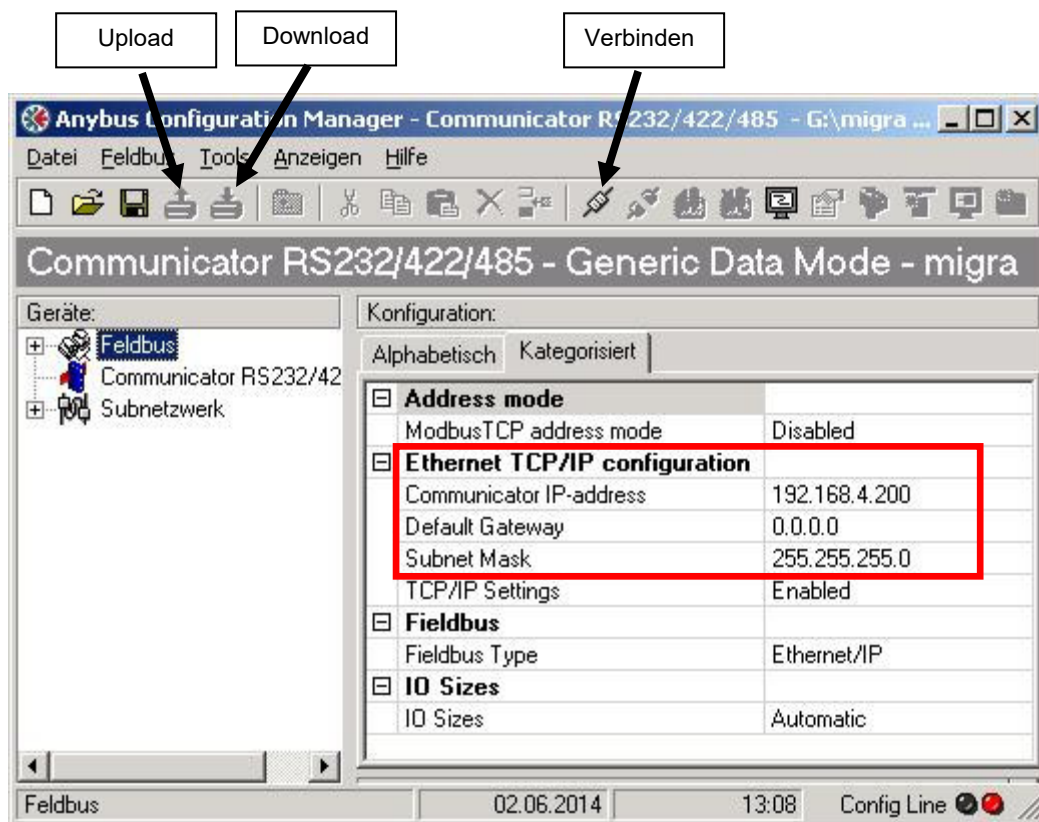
Upload

Download

Verbinden

Anybus Configuration Manager - Communicator RS232/422/485 - G:\migra ...

Datei Feldbus Tools Anzeigen Hilfe

Communicator RS232/422/485 - Generic Data Mode - migra

Geräte:

Feldbus

Communicator RS232/42

Subnetzwerk

Konfiguration:

Alphabetisch Kategorisiert

| | |
|---|---|
| **Address mode** | |
| ModbusTCP address mode | Disabled |
| **Ethernet TCP/IP configuration** | |
| Communicator IP-address | 192.168.4.200 |
| Default Gateway | 0.0.0.0 |
| Subnet Mask | 255.255.255.0 |
| TCP/IP Settings | Enabled |
| **Fieldbus** | |
| Fieldbus Type | Ethernet/IP |
| **IO Sizes** | |
| IO Sizes | Automatic |

Feldbus 02.06.2014 13:08 Config Line